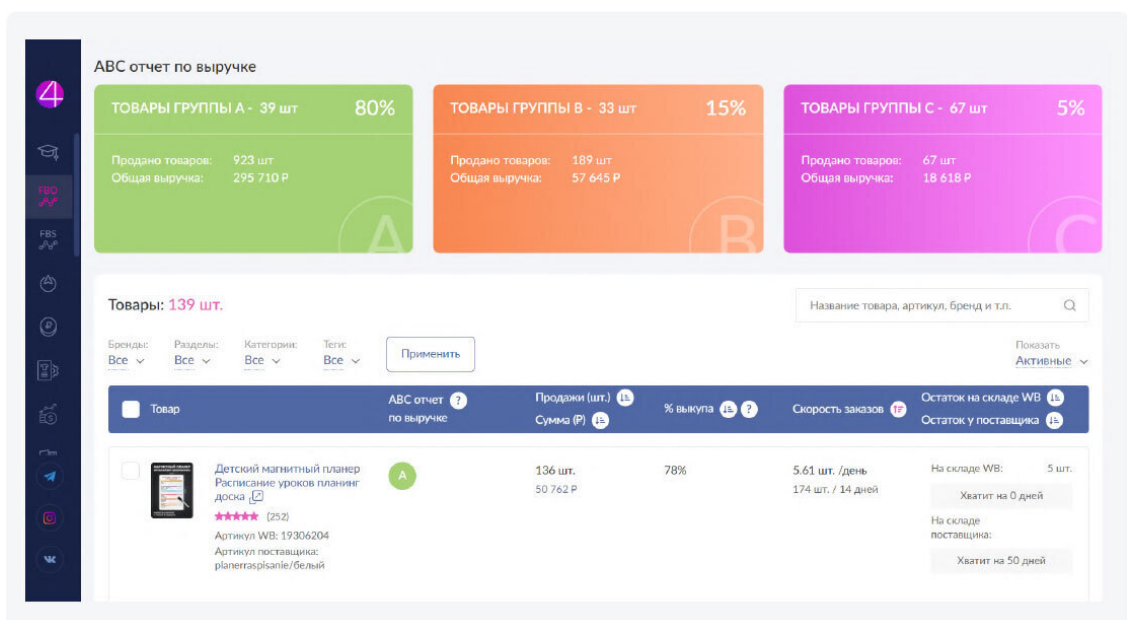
4

FBO

FBS

VK

ABC отчет по выручке

ТОВАРЫ ГРУППЫ А - 39 шт 80%

Продано товаров: 923 шт
Общая выручка: 295 710 Р

A

ТОВАРЫ ГРУППЫ В - 33 шт 15%

Продано товаров: 189 шт
Общая выручка: 57 645 Р

B

ТОВАРЫ ГРУППЫ С - 67 шт 5%

Продано товаров: 67 шт
Общая выручка: 18 618 Р

C

Товары: 139 шт.

Название товара, артикул, бренд и т.п.

Бренды: Все
Разделы: Все
Категории: Все
Теги: Все

Применить

Показать
Активные

| Товар | ABC отчет по выручке | Продажи (шт.) Сумма (Р) | % выкупа | Скорость заказов | Остаток на складе WB Остаток у поставщика |
|---|---|---|---|---|---|
| Детский магнитный планер Расписание уроков планинг доска (252) Артикул WB: 19306204 Артикул поставщика: planerraspisanie/белый | A | 136 шт. 50 762 Р | 78% | 5.61 шт. /день 174 шт. / 14 дней | На складе WB: 5 шт. Хватит на 0 дней На складе поставщика: Хватит на 50 дней |